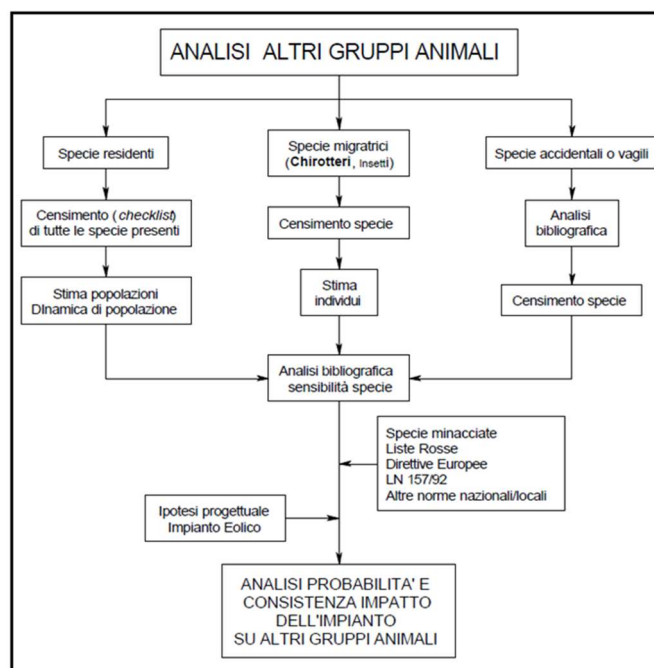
ANALISI ALTRI GRUPPI ANIMALI

Specie residenti

Censimento (*checklist*) di tutte le specie presenti

Stima popolazioni
Dinamica di popolazione

Specie migratrici (**Chirotteri**, Insetti)

Censimento specie

Stima individui

Specie accidentali o vagili

Analisi bibliografica

Censimento specie

Analisi bibliografica sensibilità specie

Specie minacciate
Liste Rosse
Direttive Europee
LN 157/92
Altre norme nazionali/locali

Ipotesi progettuale
Impianto Eolico

ANALISI PROBABILITA' E CONSISTENZA IMPATTO DELL'IMPIANTO SU ALTRI GRUPPI ANIMALI